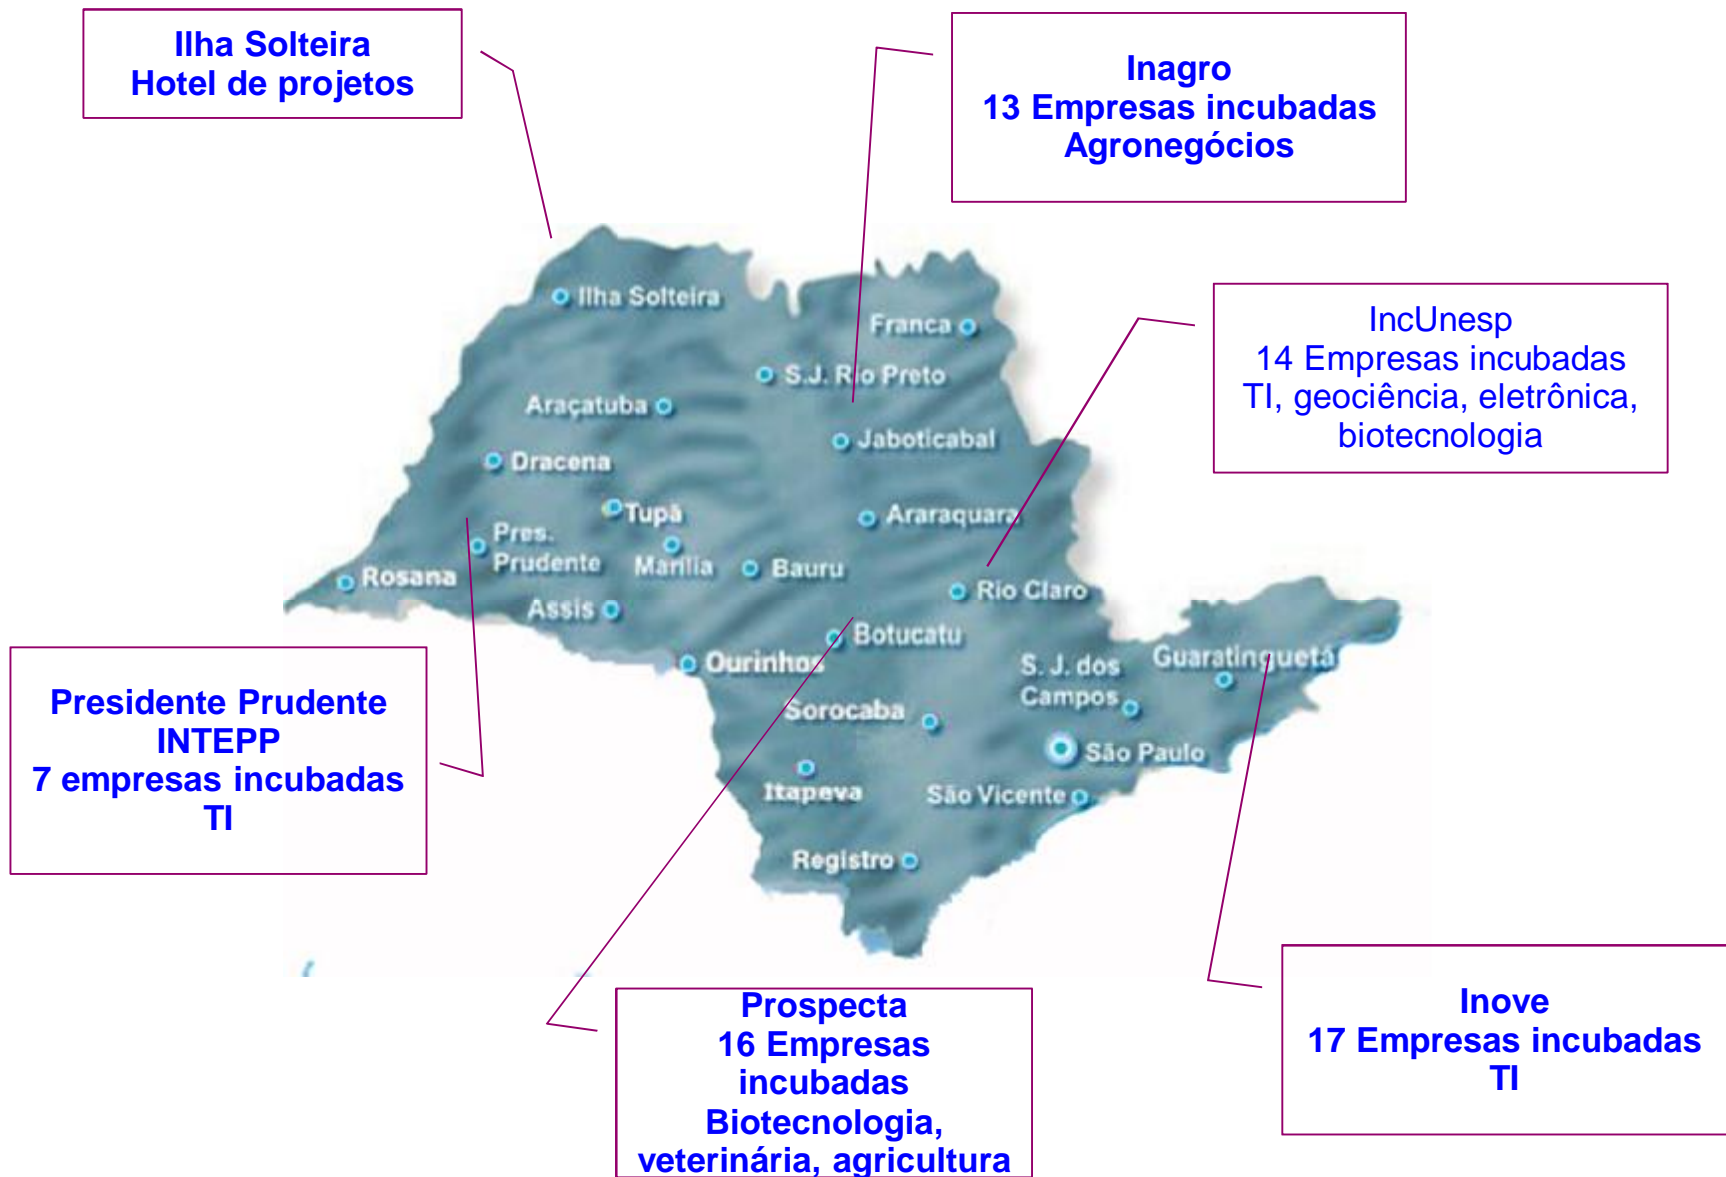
Ilha Solteira
Hotel de projetos

Inagro
13 Empresas incubadas
Agronegócios

IncUnesp
14 Empresas incubadas
TI, geociência, eletrônica, biotecnologia

Ilha Solteira
Franca
S.J. Rio Preto
Araçatuba
Jaboticabal
Dracena
Tupã
Araraquara
Pres. Prudente
Marília
Bauru
Rosana
Rio Claro
Assis
Botucatu
Ourinhos
S. J. dos Campos
Guaratinguetá
Sorocaba
São Paulo
Itapeva
São Vicente
Registro

Presidente Prudente
INTEPP
7 empresas incubadas
TI

Prospecta
16 Empresas incubadas
Biotecnologia, veterinária, agricultura

Inove
17 Empresas incubadas
TI